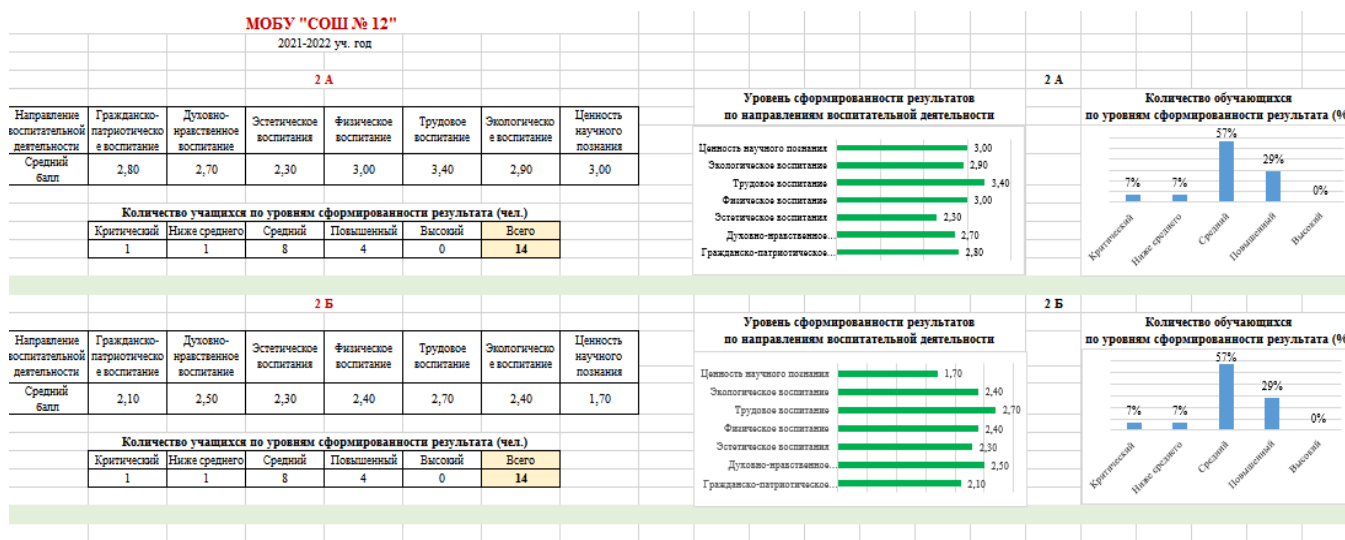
МОБУ "СОШ № 12"

2021-2022 уч. год

2 А

| Направление воспитательной деятельности | Гражданско-патриотическое воспитание | Духовно-нравственное воспитание | Эстетическое воспитания | Физическое воспитание | Трудовое воспитание | Экологическое воспитание | Ценность научного познания |
|---|---|---|---|---|---|---|---|
| Средний балл | 2,80 | 2,70 | 2,30 | 3,00 | 3,40 | 2,90 | 3,00 |

Количество учащихся по уровням сформированности результата (чел.)

| Критический | Ниже среднего | Средний | Повышенный | Высокий | Всего |
|---|---|---|---|---|---|
| 1 | 1 | 8 | 4 | 0 | 14 |

2 А

Уровень сформированности результатов по направлениям воспитательной деятельности

Ценность научного познания 3,00
Экологическое воспитание 2,90
Трудовое воспитание 3,40
Физическое воспитание 3,00
Эстетическое воспитания 2,30
Духовно-нравственное... 2,70
Гражданско-патриотическое... 2,80

Количество обучающихся по уровням сформированности результата (%

7% 7% 57% 29% 0%
Критический Ниже среднего Средний Повышенный Высокий

2 Б

| Направление воспитательной деятельности | Гражданско-патриотическое воспитание | Духовно-нравственное воспитание | Эстетическое воспитания | Физическое воспитание | Трудовое воспитание | Экологическое воспитание | Ценность научного познания |
|---|---|---|---|---|---|---|---|
| Средний балл | 2,10 | 2,50 | 2,30 | 2,40 | 2,70 | 2,40 | 1,70 |

Количество учащихся по уровням сформированности результата (чел.)

| Критический | Ниже среднего | Средний | Повышенный | Высокий | Всего |
|---|---|---|---|---|---|
| 1 | 1 | 8 | 4 | 0 | 14 |

2 Б

Уровень сформированности результатов по направлениям воспитательной деятельности

Ценность научного познания 1,70
Экологическое воспитание 2,40
Трудовое воспитание 2,70
Физическое воспитание 2,40
Эстетическое воспитания 2,30
Духовно-нравственное... 2,50
Гражданско-патриотическое... 2,10

Количество обучающихся по уровням сформированности результата (%

7% 7% 57% 29% 0%
Критический Ниже среднего Средний Повышенный Высокий